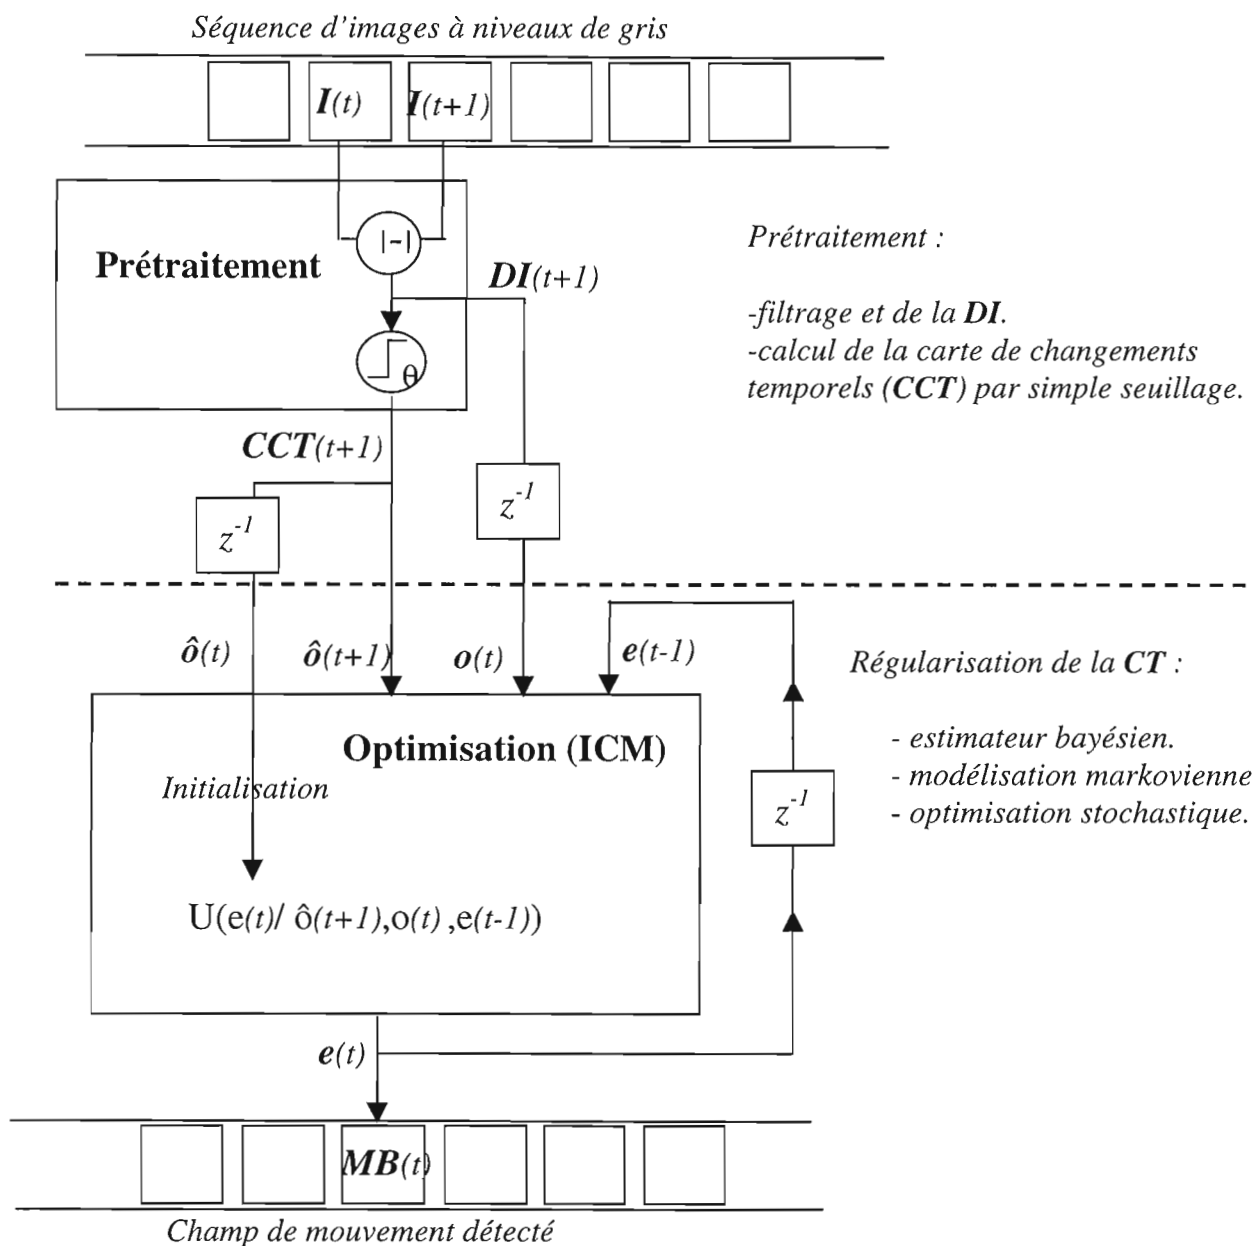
Séquence d'images à niveaux de gris

I(t) I(t+1)

Prétraitement

|-|

DI(t+1)

θ

Prétraitement :

-filtrage et de la DI.
-calcul de la carte de changements temporels (CCT) par simple seuillage.

CCT(t+1)

$z^{-1}$

$z^{-1}$

ô(t) ô(t+1) o(t) e(t-1)

Régularisation de la CT :

- estimateur bayésien.
- modélisation markovienne
- optimisation stochastique.

Optimisation (ICM)

Initialisation

$z^{-1}$

U(e(t)/ ô(t+1),o(t) ,e(t-1))

e(t)

MB(t)

Champ de mouvement détecté